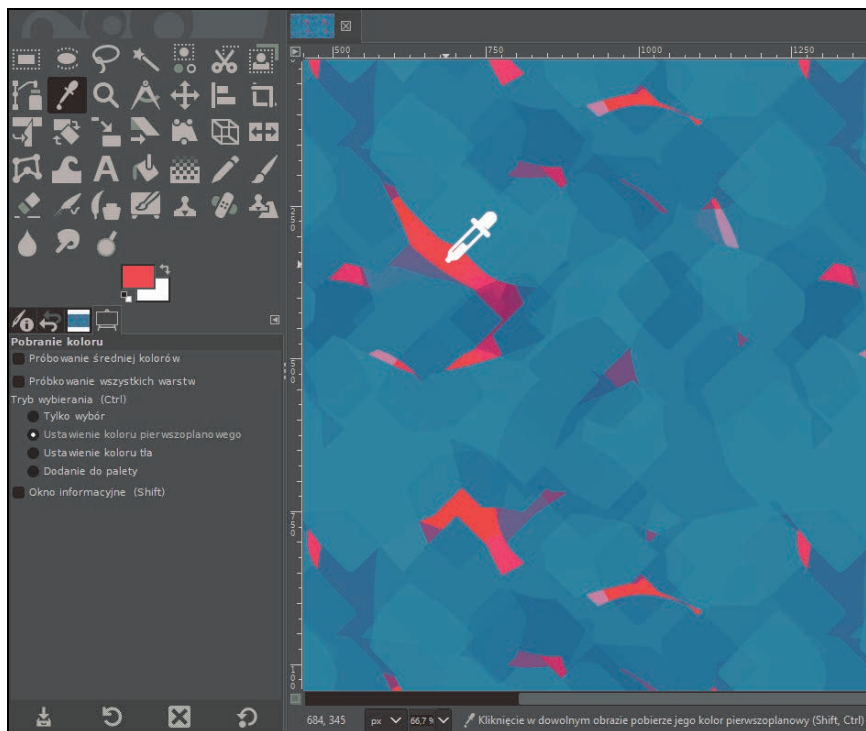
500
750
1000
1250

Pobranie koloru
Próbowanie średniej kolorów
Próbkowanie wszystkich warstw
Tryb wybierania (Ctrl)
Tylko wybór
Ustawienie koloru pierwszoplanowego
Ustawienie koloru tła
Dodanie do palety
Okno informacyjne (Shift)

684, 345
px
66,7 %
Kliknięcie w dowolnym obrazie pobierze jego kolor pierwszoplanowy (Shift, Ctrl)